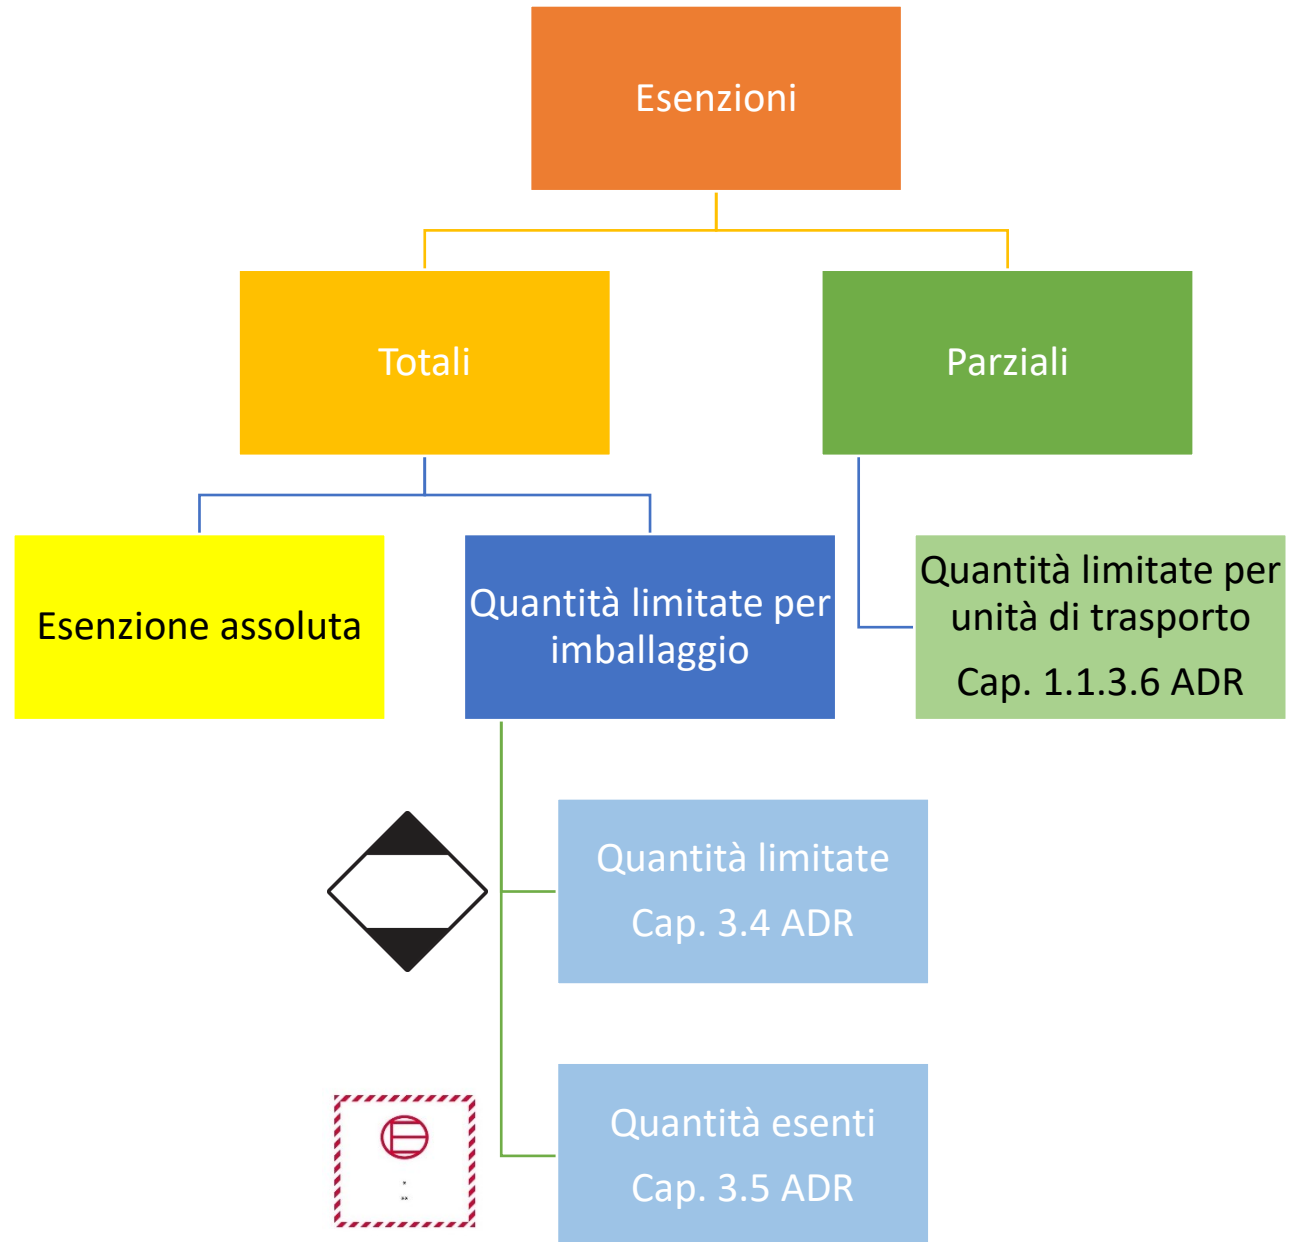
Esenzioni

Totali

Parziali

Esenzione assoluta

Quantità limitate per imballaggio

Quantità limitate per unità di trasporto
Cap. 1.1.3.6 ADR

Quantità limitate
Cap. 3.4 ADR

Quantità esenti
Cap. 3.5 ADR

*
**